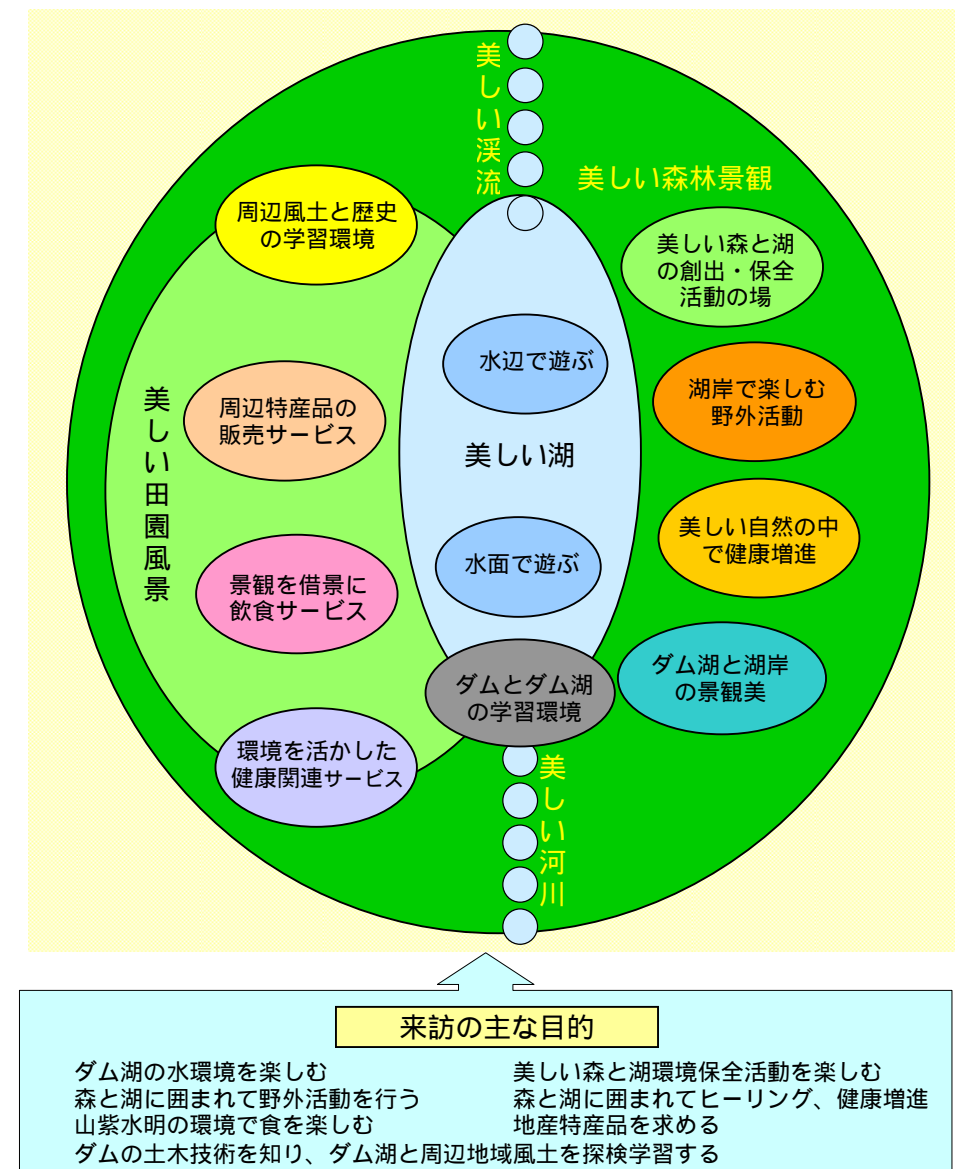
美しい渓流

美しい森林景観

周辺風土と歴史の学習環境

美しい森と湖の創出・保全活動の場

水辺で遊ぶ

湖岸で楽しむ野外活動

美しい田園風景

周辺特産品の販売サービス

美しい湖

美しい自然の中で健康増進

景観を借景に飲食サービス

水面で遊ぶ

ダム湖と湖岸の景観美

ダムとダム湖の学習環境

環境を活かした健康関連サービス

美しい河川

来訪の主な目的

ダム湖の水環境を楽しむ
森と湖に囲まれて野外活動を行う
山紫水明の環境で食を楽しむ
ダムの土木技術を知り、ダム湖と周辺地域風土を探検学習する

美しい森と湖環境保全活動を楽しむ
森と湖に囲まれてヒーリング、健康増進
地産特産品を求める